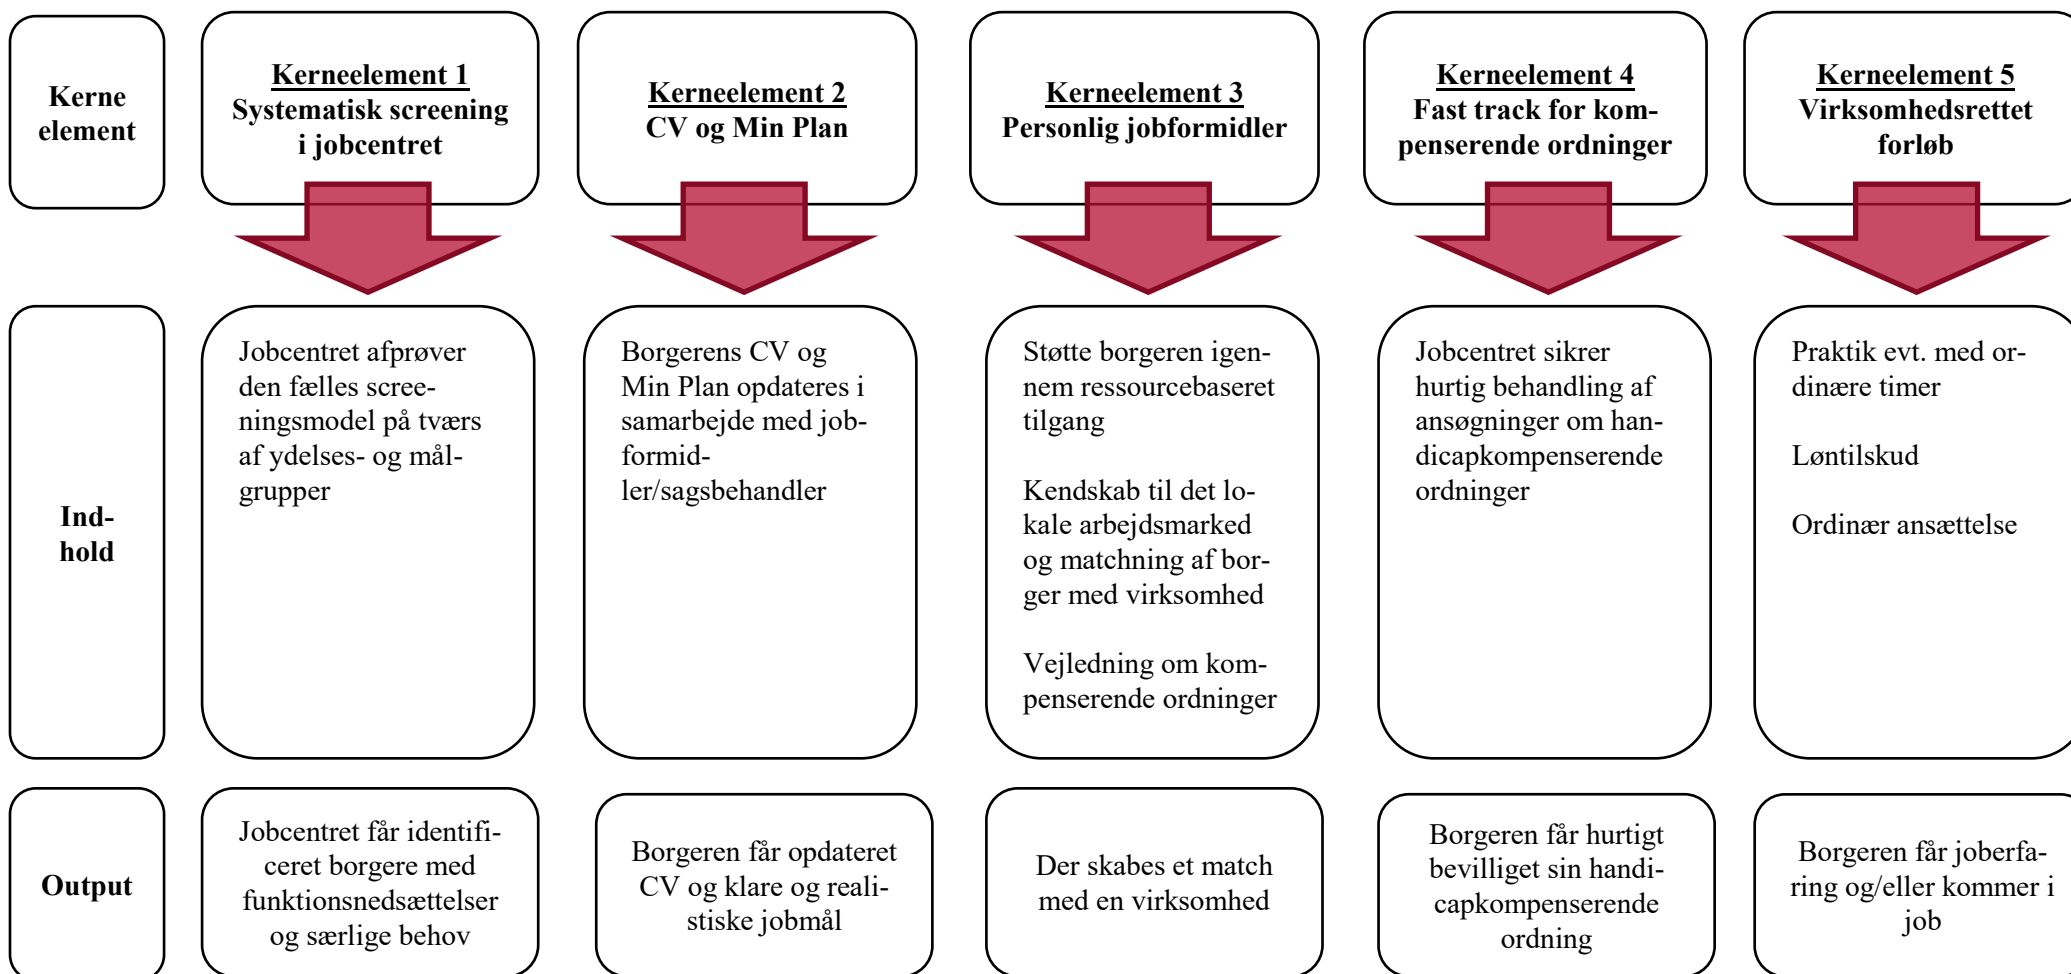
Kerne element

Kerneelement 1
Systematisk screening i jobcentret

Kerneelement 2
CV og Min Plan

Kerneelement 3
Personlig jobformidler

Kerneelement 4
Fast track for kompenserende ordninger

Kerneelement 5
Virksomhedsrettet forløb

Indhold

Jobcentret afprøver den fælles screeningsmodel på tværs af ydelses- og målgrupper

Borgerens CV og Min Plan opdateres i samarbejde med jobformidler/sagsbehandler

Støtte borgeren igennem ressourcebaseret tilgang

Kendskab til det lokale arbejdsmarked og matchning af borger med virksomhed

Vejledning om kompenserende ordninger

Jobcentret sikrer hurtig behandling af ansøgninger om handicapkompenserende ordninger

Praktik evt. med ordinære timer

Løntilskud

Ordinær ansættelse

Output

Jobcentret får identificeret borgere med funktionsnedsættelser og særlige behov

Borgeren får opdateret CV og klare og realistiske jobmål

Der skabes et match med en virksomhed

Borgeren får hurtigt bevilliget sin handicapkompenserende ordning

Borgeren får joberfaring og/eller kommer i job